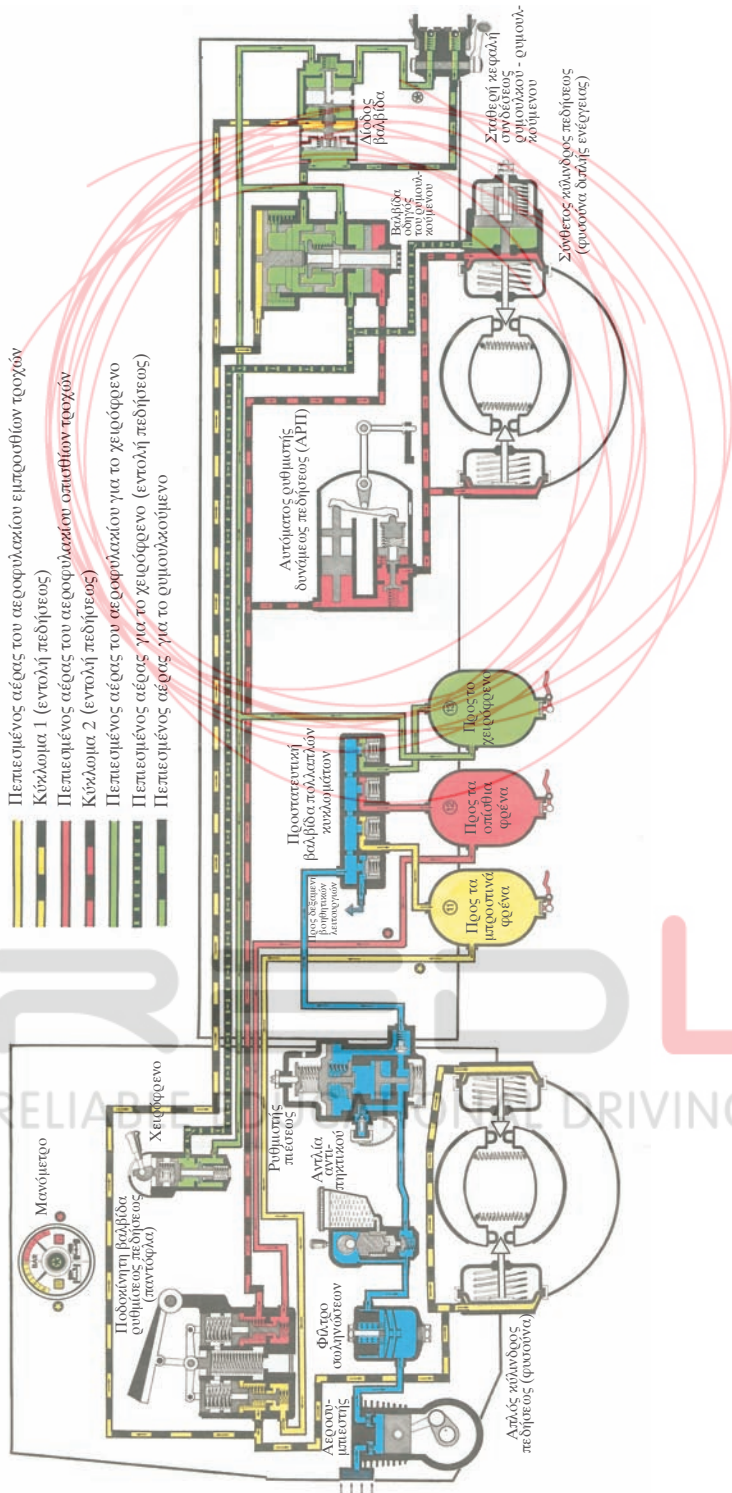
Πεπιεσμένος αέρας του αεροφυλακίου εμπροσθίων τροχών
Κύκλωμα 1 (εντολή πεδήσεως)
Πεπιεσμένος αέρας του αεροφυλακίου οπισθίων τροχών
Κύκλωμα 2 (εντολή πεδήσεως)
Πεπιεσμένος αέρας του αεροφυλακίου για το χειρόφρενο
Πεπιεσμένος αέρας για το χειρόφρενο (εντολή πεδήσεως)
Πεπιεσμένος αέρας για το ρυμουλκούμενο

Σταθερή κεφαλή συνδέσεως ρυμουλκού - ρυμουλκούμενου
Διοδος βαλβίδα
Βαλβίδα οδηγός του ρυμουλκούμενου
Σύνθετος κύλινδρος πεδήσεως (φρένο διπλής ενέργειας)
Αυτόματος ρυθμιστής δυνάμεως πεδήσεως (ΑΡΠ)
Προστατευτική βαλβίδα πολλαπλών κυκλωμάτων
Προς δεξαμενή βοηθητικών λειτουργιών
Προς τα εμπρόσθια φρένα
Προς τα οπίσθια φρένα
Προς το χειρόφρενο
Μανόμετρο
Χειρόφρενο
Ποδοκίνητη βαλβίδα ρυθμίσεως πεδήσεως (πεντάλ)
Ρυθμιστής πιέσεως
Αντλία αντιπηκτικού
Φίλτρο συμπυκνώσεως
Αεροσυμπιεστής
Απλός κύλινδρος πεδήσεως (φρένου)
RELIABLE DRIVING